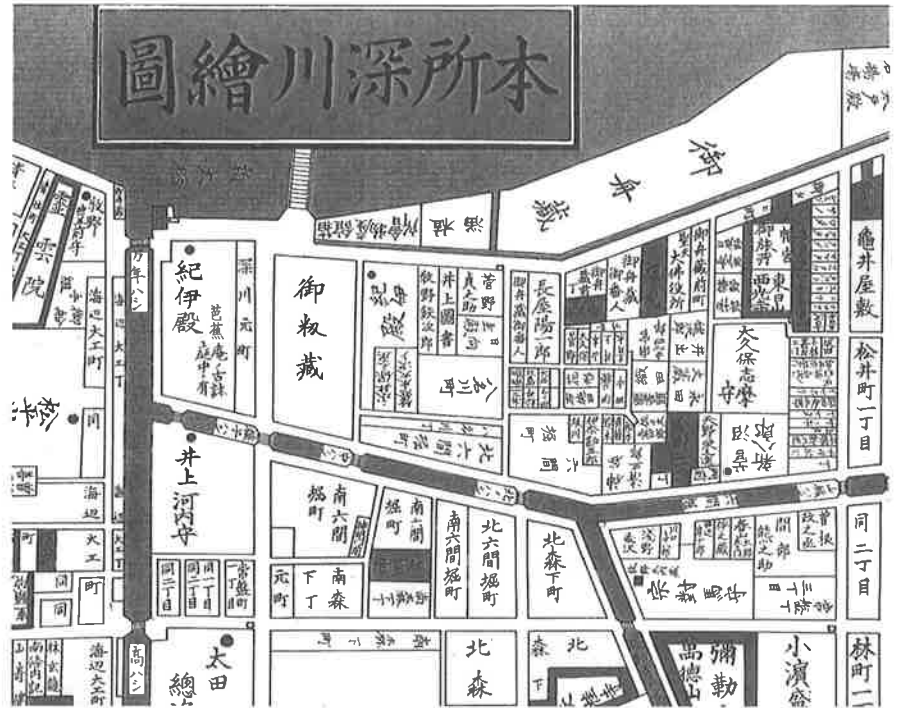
圖繪川深所本

御舟蔵

紀伊殿

芭蕉庵古跡庭中有

御籾蔵

亀井屋敷

松井町一丁目

井上河内守

南六間堀町

北六間堀町

北森下町

南森下町

大久保志摩守

同二丁目

林町二

小濱

海辺大工町

高ハシ

太田

北森

長慶寺

井上圖書

菅野

万年ハシ

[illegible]